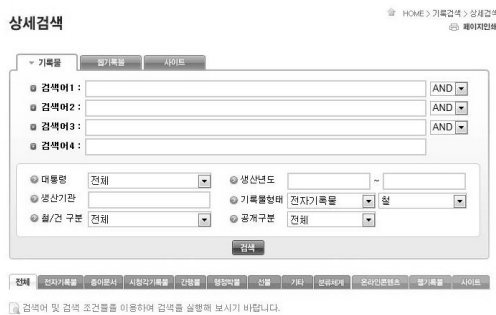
상세검색

HOME > 기록검색 > 상세검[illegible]
페이지인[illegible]

기록물 | 웹기록물 | 사이트

검색어1 : AND
검색어2 : AND
검색어3 : AND
검색어4 :

대통령 전체
생산년도 ~
생산기관
기록물형태 전자기록물 철
철/건 구분 전체
공개구분 전체

검색

전체 | 전자기록물 | 종이문서 | 시청각기록물 | 간행물 | 행정박물 | 선물 | 기타 | 분류체계 | 온라인콘텐츠 | 웹기록물 | 사이트

검색어 및 검색 조건들을 이용하여 검색을 실행해 보시기 바랍니다.